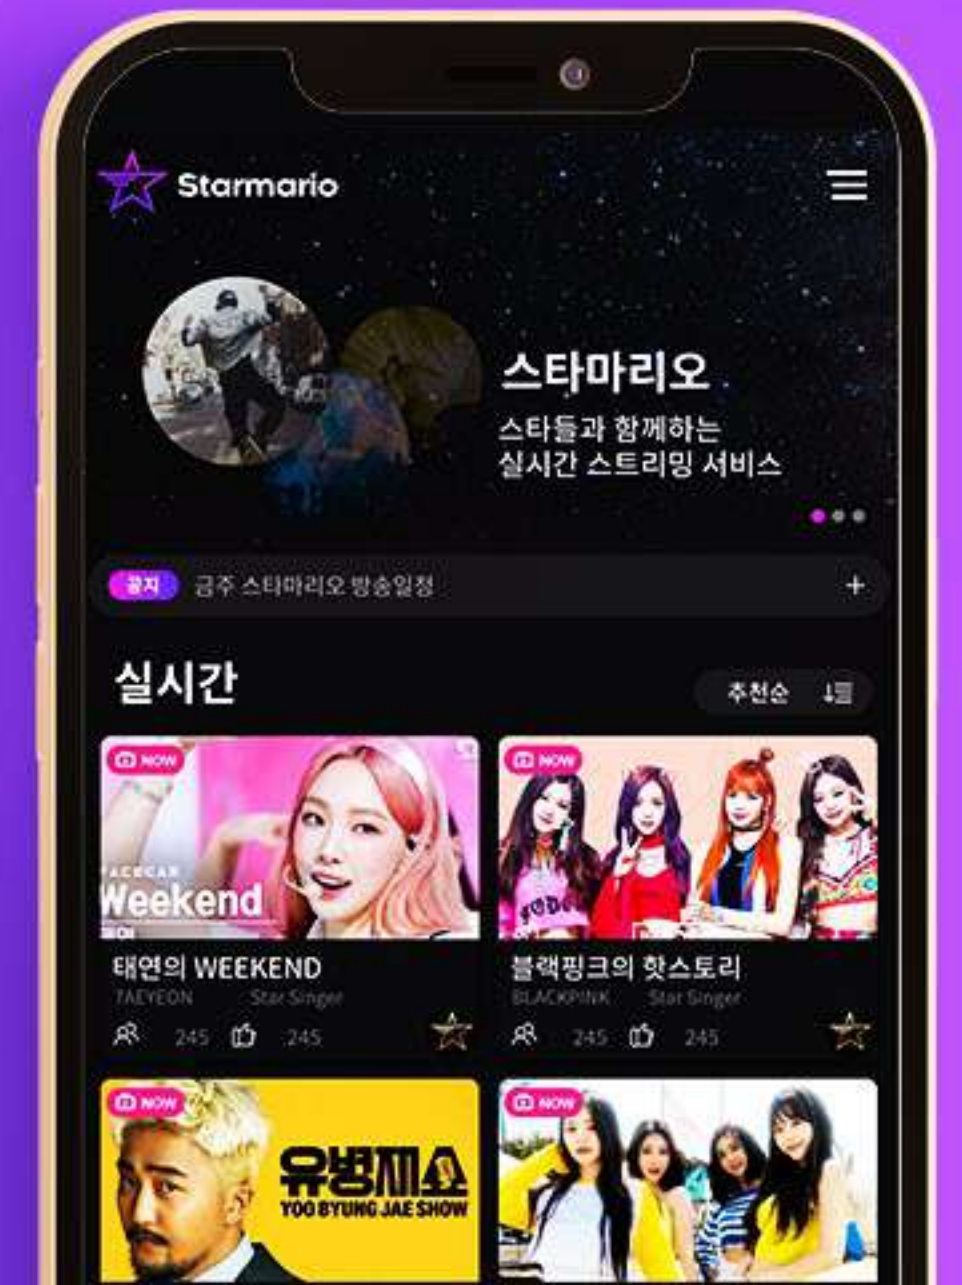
Starmario

스타마리오

스타들과 함께하는
실시간 스트리밍 서비스

공지 금주 스타마리오 방송일정 +

실시간

추천순

NOW

FACECAM
Weekend

태연의 WEEKEND
TAEYEON Star Singer
245 245

NOW

블랙핑크의 핫스토리
BLACKPINK Star Singer
245 245

NOW

유병재쇼
YOO BYUNG JAE SHOW

NOW